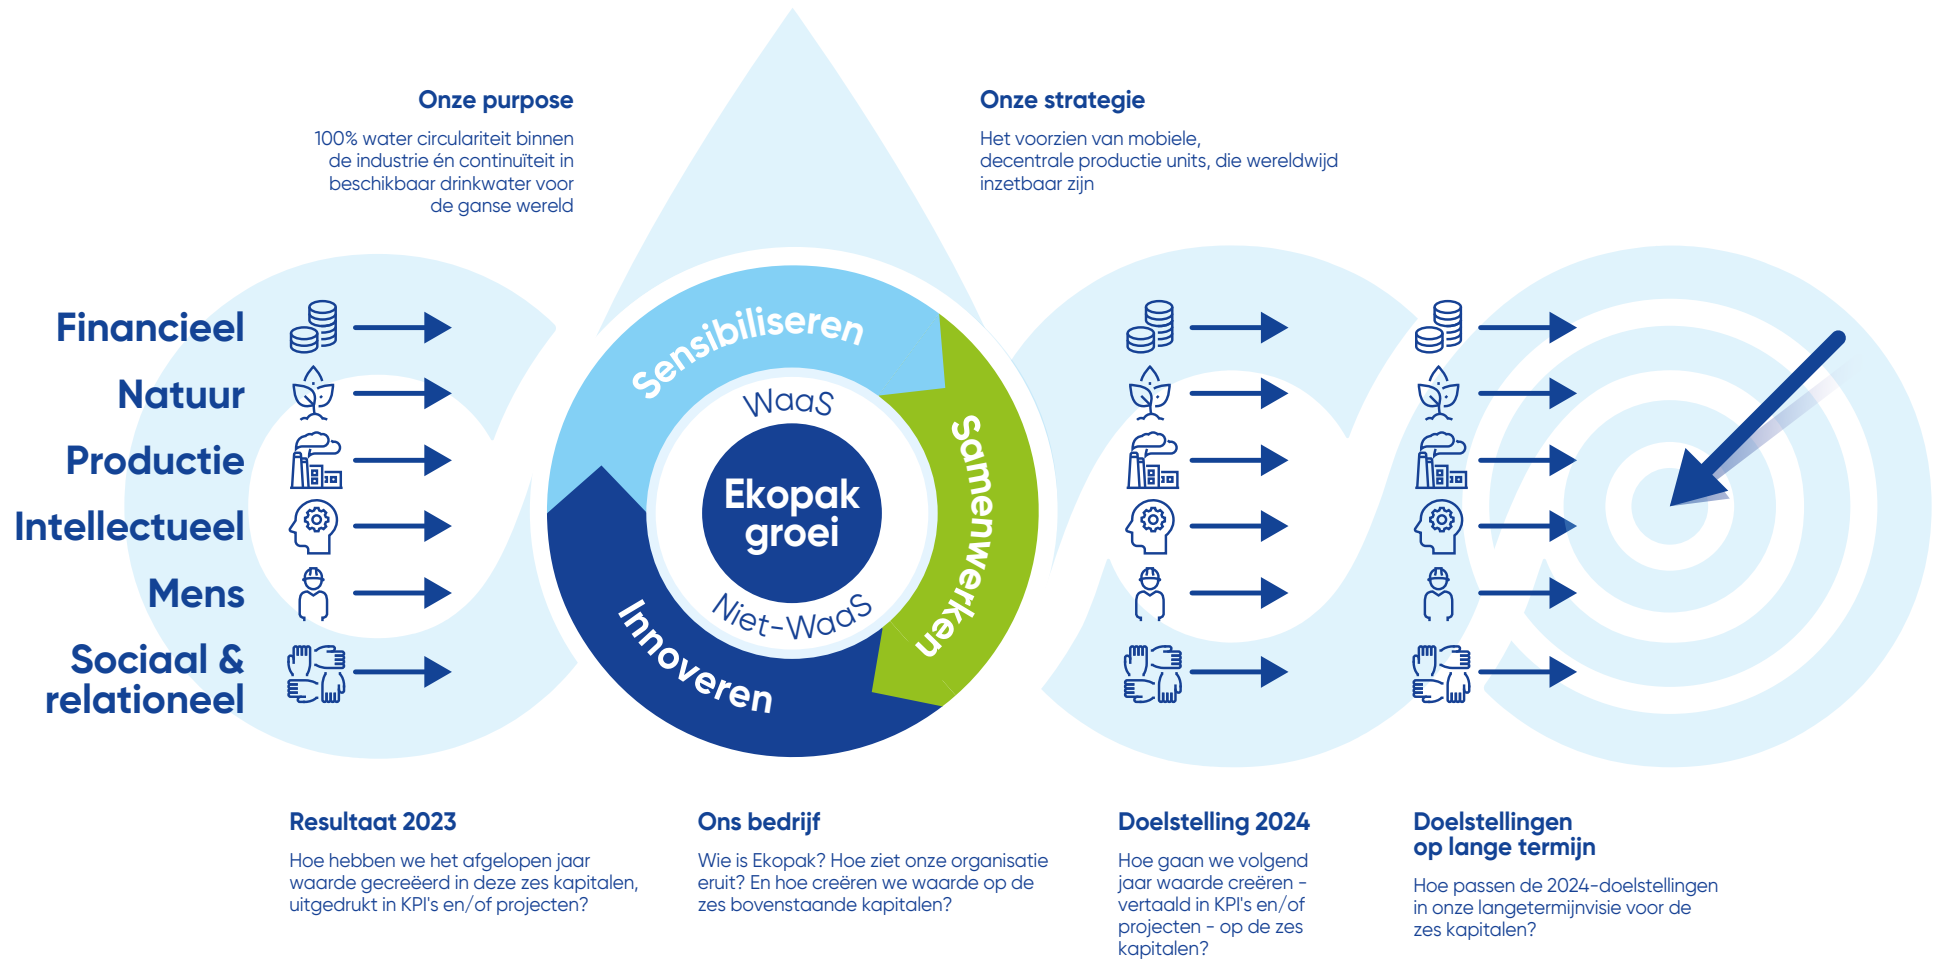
Onze purpose

100% water circulariteit binnen de industrie én continuïteit in beschikbaar drinkwater voor de ganse wereld

Onze strategie

Het voorzien van mobiele, decentrale productie units, die wereldwijd inzetbaar zijn

Financieel
Natuur
Productie
Intellectueel
Mens
Sociaal & relationeel

Sensibiliseren
Samenwerken
Innoveren
WaaS
Ekopak groei
Niet-WaaS

Resultaat 2023

Hoe hebben we het afgelopen jaar waarde gecreëerd in deze zes kapitalen, uitgedrukt in KPI's en/of projecten?

Ons bedrijf

Wie is Ekopak? Hoe ziet onze organisatie eruit? En hoe creëren we waarde op de zes bovenstaande kapitalen?

Doelstelling 2024

Hoe gaan we volgend jaar waarde creëren - vertaald in KPI's en/of projecten - op de zes kapitalen?

Doelstellingen op lange termijn

Hoe passen de 2024-doelstellingen in onze langetermijnvisie voor de zes kapitalen?